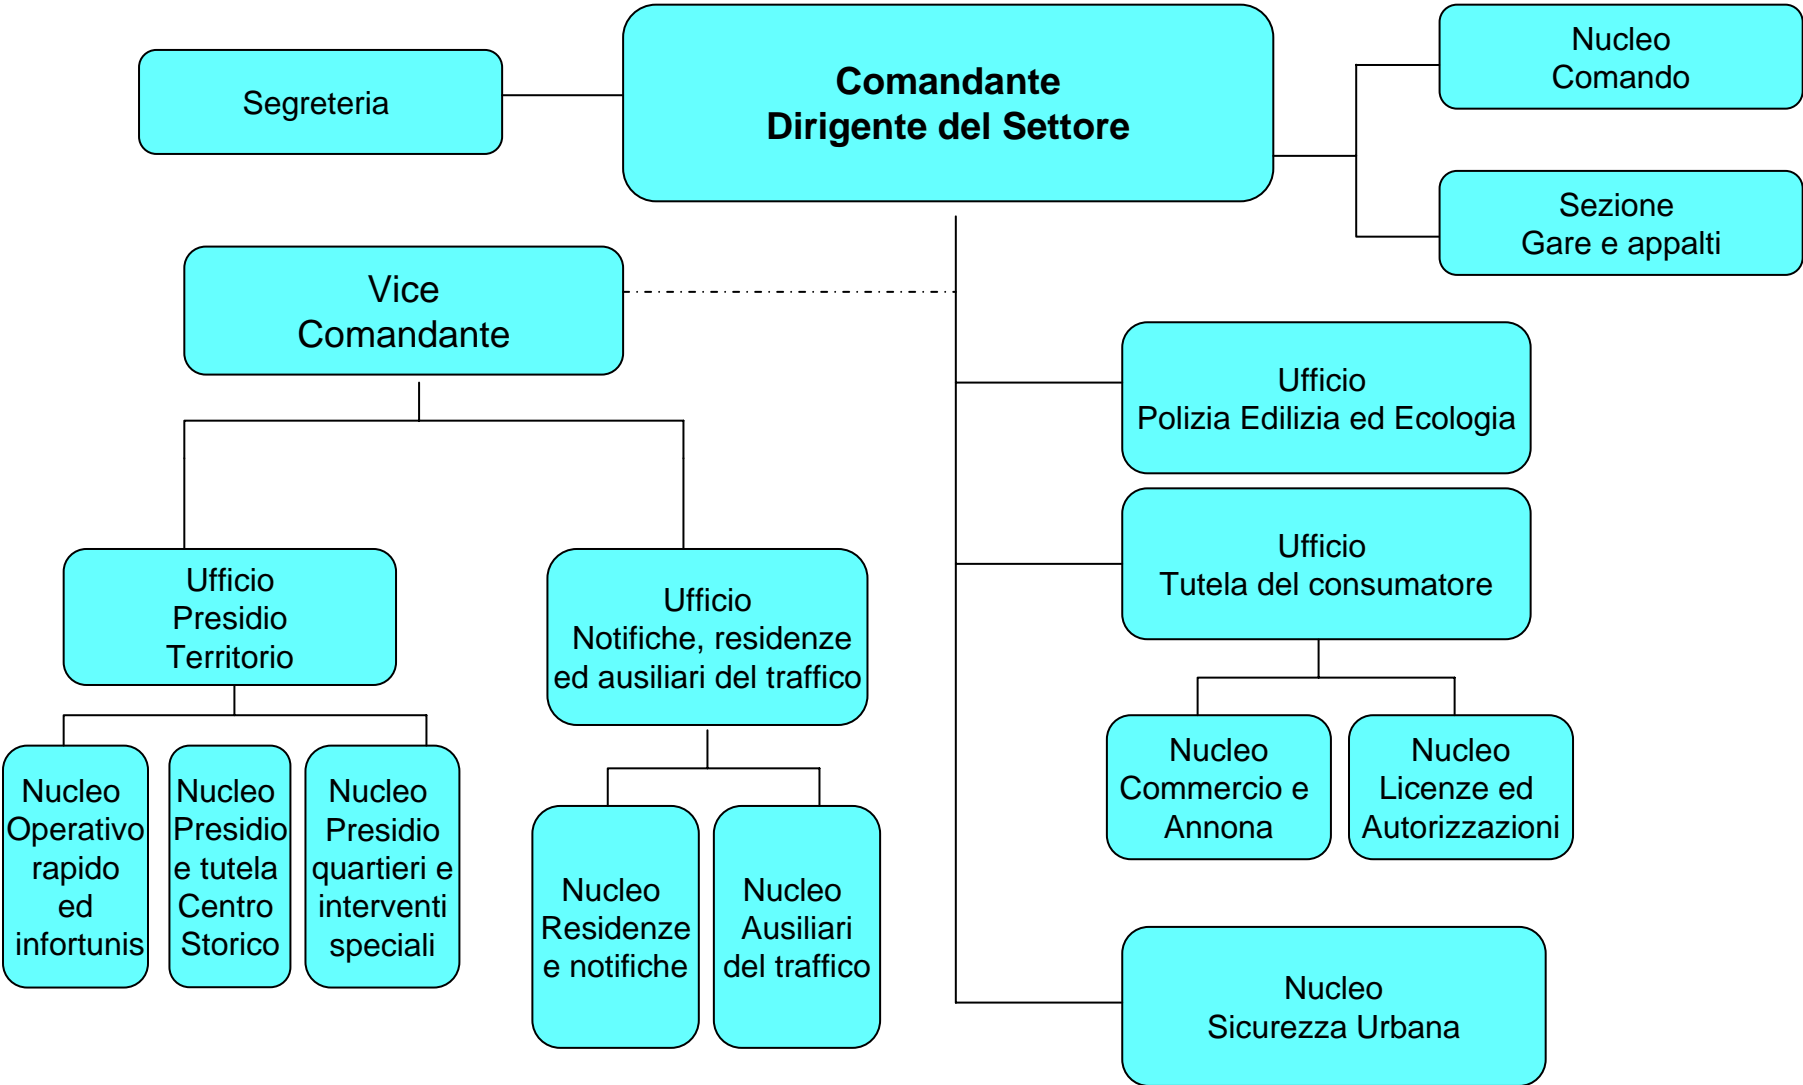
Segreteria

Comandante
Dirigente del Settore

Nucleo
Comando

Sezione
Gare e appalti

Vice
Comandante

Ufficio
Polizia Edilizia ed Ecologia

Ufficio
Tutela del consumatore

Ufficio
Presidio
Territorio

Ufficio
Notifiche, residenze ed ausiliari del traffico

Nucleo
Commercio e
Annona

Nucleo
Licenze ed
Autorizzazioni

Nucleo
Operativo
rapido
ed
infortunis

Nucleo
Presidio
e tutela
Centro
Storico

Nucleo
Presidio
quartieri e
interventi
speciali

Nucleo
Residenze
e notifiche

Nucleo
Ausiliari
del traffico

Nucleo
Sicurezza Urbana